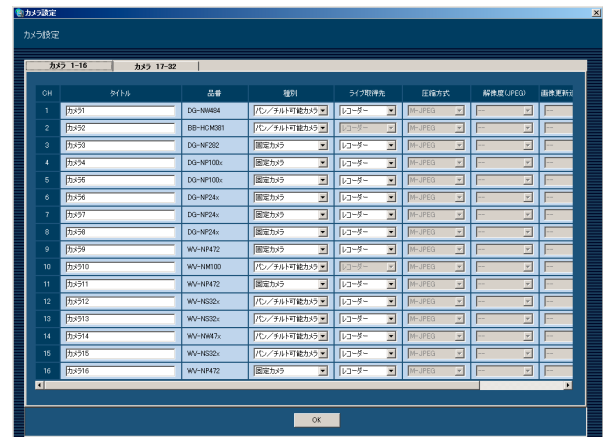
カメラ設定

カメラ設定

カメラ 1-16 | カメラ 17-32

| CH | タイトル | 品番 | 種別 | ライブ取得先 | 圧縮方式 | 解像度(JPEG) | 画像更新 |
|---|---|---|---|---|---|---|---|
| 1 | カメラ1 | DG-NW484 | パン/チルト可能カメラ | レコーダー | M-JPEG | --- | --- |
| 2 | カメラ2 | BB-HCM381 | パン/チルト可能カメラ | レコーダー | M-JPEG | --- | --- |
| 3 | カメラ3 | DG-NF282 | 固定カメラ | レコーダー | M-JPEG | --- | --- |
| 4 | カメラ4 | DG-NP100x | 固定カメラ | レコーダー | M-JPEG | --- | --- |
| 5 | カメラ5 | DG-NP100x | 固定カメラ | レコーダー | M-JPEG | --- | --- |
| 6 | カメラ6 | DG-NP24x | 固定カメラ | レコーダー | M-JPEG | --- | --- |
| 7 | カメラ7 | DG-NP24x | 固定カメラ | レコーダー | M-JPEG | --- | --- |
| 8 | カメラ8 | DG-NP24x | 固定カメラ | レコーダー | M-JPEG | --- | --- |
| 9 | カメラ9 | WV-NP472 | 固定カメラ | レコーダー | M-JPEG | --- | --- |
| 10 | カメラ10 | WV-NM100 | パン/チルト可能カメラ | レコーダー | M-JPEG | --- | --- |
| 11 | カメラ11 | WV-NP472 | 固定カメラ | レコーダー | M-JPEG | --- | --- |
| 12 | カメラ12 | WV-NS32x | パン/チルト可能カメラ | レコーダー | M-JPEG | --- | --- |
| 13 | カメラ13 | WV-NS32x | パン/チルト可能カメラ | レコーダー | M-JPEG | --- | --- |
| 14 | カメラ14 | WV-NW47x | パン/チルト可能カメラ | レコーダー | M-JPEG | --- | --- |
| 15 | カメラ15 | WV-NS32x | パン/チルト可能カメラ | レコーダー | M-JPEG | --- | --- |
| 16 | カメラ16 | WV-NP472 | 固定カメラ | レコーダー | M-JPEG | --- | --- |

OK